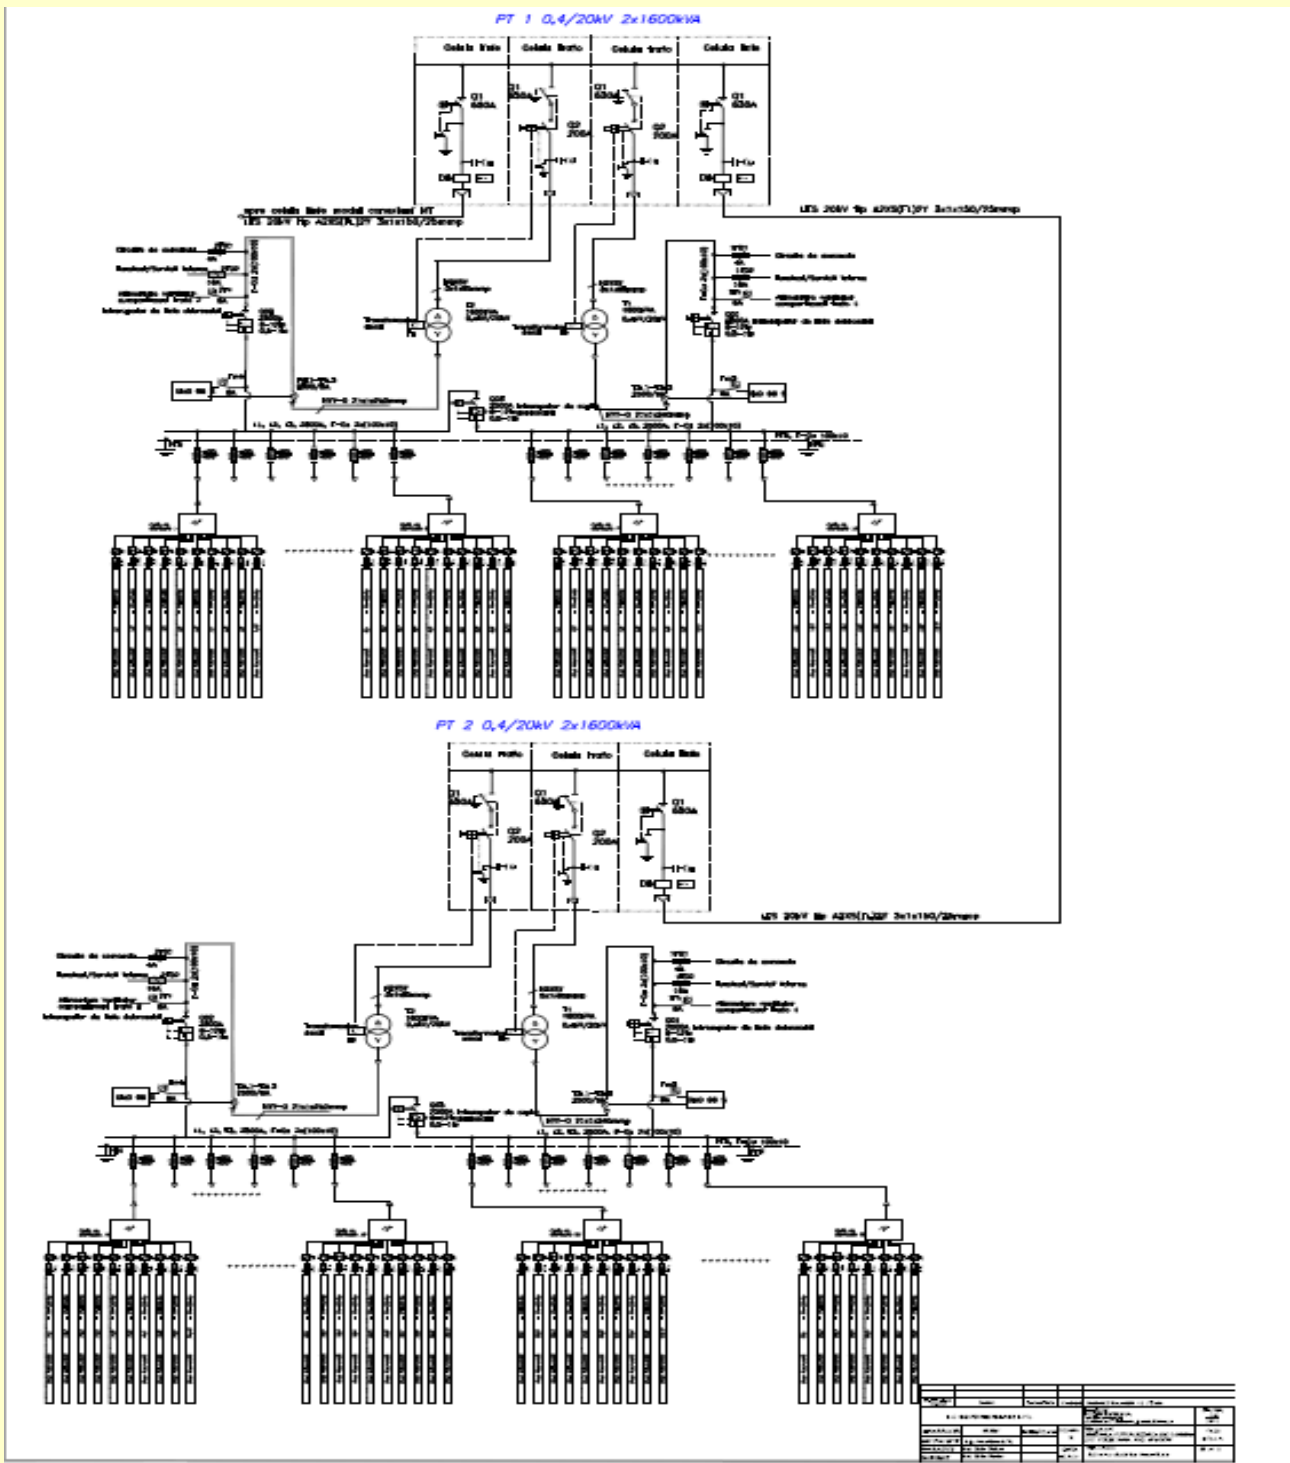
PT 1 0,4/20kV 2x1600kVA

Celula linie
Celula trafo
Celula trafo
Celula linie

Q1 630A
Q1 630A
Q2 200A
Q1 630A
Q2 200A
Q1 630A

spre celula linie modul racordare MT
LES 20kV tip A2XS(FL)2Y 3x1x150/25mmp

LES 20kV tip A2XS(FL)2Y 3x1x150/25mmp

Circuite de comandă
Iluminat/Servicii interne
Alimentare redresor compensare trafo 2
Întrerupător de linie debrosabil

Circuite de comandă
Iluminat/Servicii interne
Alimentare redresor compensare trafo 1
Întrerupător de linie debrosabil

Transformator
T2 1600kVA
T1 1600kVA

Q03 Întrerupător de cuplă

PT 2 0,4/20kV 2x1600kVA

Celula trafo
Celula trafo
Celula linie

Q1 630A
Q2 200A
Q1 630A
Q2 200A
Q1 630A

LES 20kV tip A2XS(FL)2Y 3x1x150/25mmp

Circuite de comandă
Iluminat/Servicii interne
Alimentare redresor compensare trafo 2
Întrerupător de linie debrosabil

Circuite de comandă
Iluminat/Servicii interne
Alimentare redresor compensare trafo 1
Întrerupător de linie debrosabil

Transformator
T2 1600kVA
T1 1600kVA

Q03 Întrerupător de cuplă

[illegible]